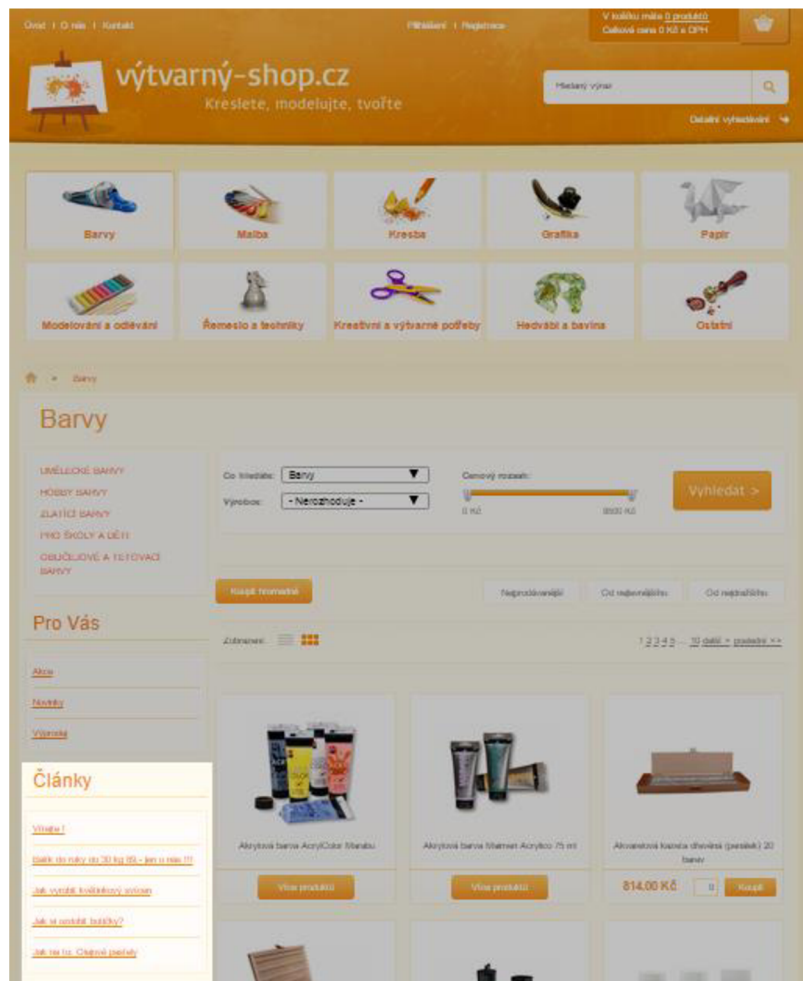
Úvod | O nás | Kontakt

Přihlášení | Registrace

V košíku máte 0 produktů
Celková cena 0 Kč s DPH

výtvarný-shop.cz
Kreslete, modelujte, tvořte

Hledaný výraz

Detailní vyhledávání

Barvy

Malba

Kresba

Grafika

Papír

Modelování a odlévání

Řemeslo a techniky

Kreativní a výtvarné potřeby

Hedvábí a bavlna

Ostatní

Barvy

Barvy

UMĚLECKÉ BARVY
HOBBY BARVY
ZLATÍCÍ BARVY
PRO ŠKOLY A DĚTI
OBLIČEJOVÉ A TETOVACÍ BARVY

Pro Vás

Akce
Novinky
Výprodej

Články

Vítejte !
Batik do ruky do 30 kg (ß) - jen u nás !!!
Jak vyrobit krabičkový sotsan
Jak si ozdobit butičky?
Jak na to: Olejové pastely

Co hledáte: Barvy
Výrobce: - Nerozhoduje -

Cenový rozsah:
0 Kč
8500 Kč

Vyhledat >

Koupit hromadně

Nejprodávanější

Od nejlevnějšího

Od nejdražšího

Zobrazení:

1 2 3 4 5 ... 10 další > poslední >>

Akrylová barva AcrylColor Marabu

Více produktů

Akrylová barva Maimeri Acrylico 75 ml

Více produktů

Akvarelová kazeta dřevěná (pastelk) 20 barev

814,00 Kč

0

Koupit